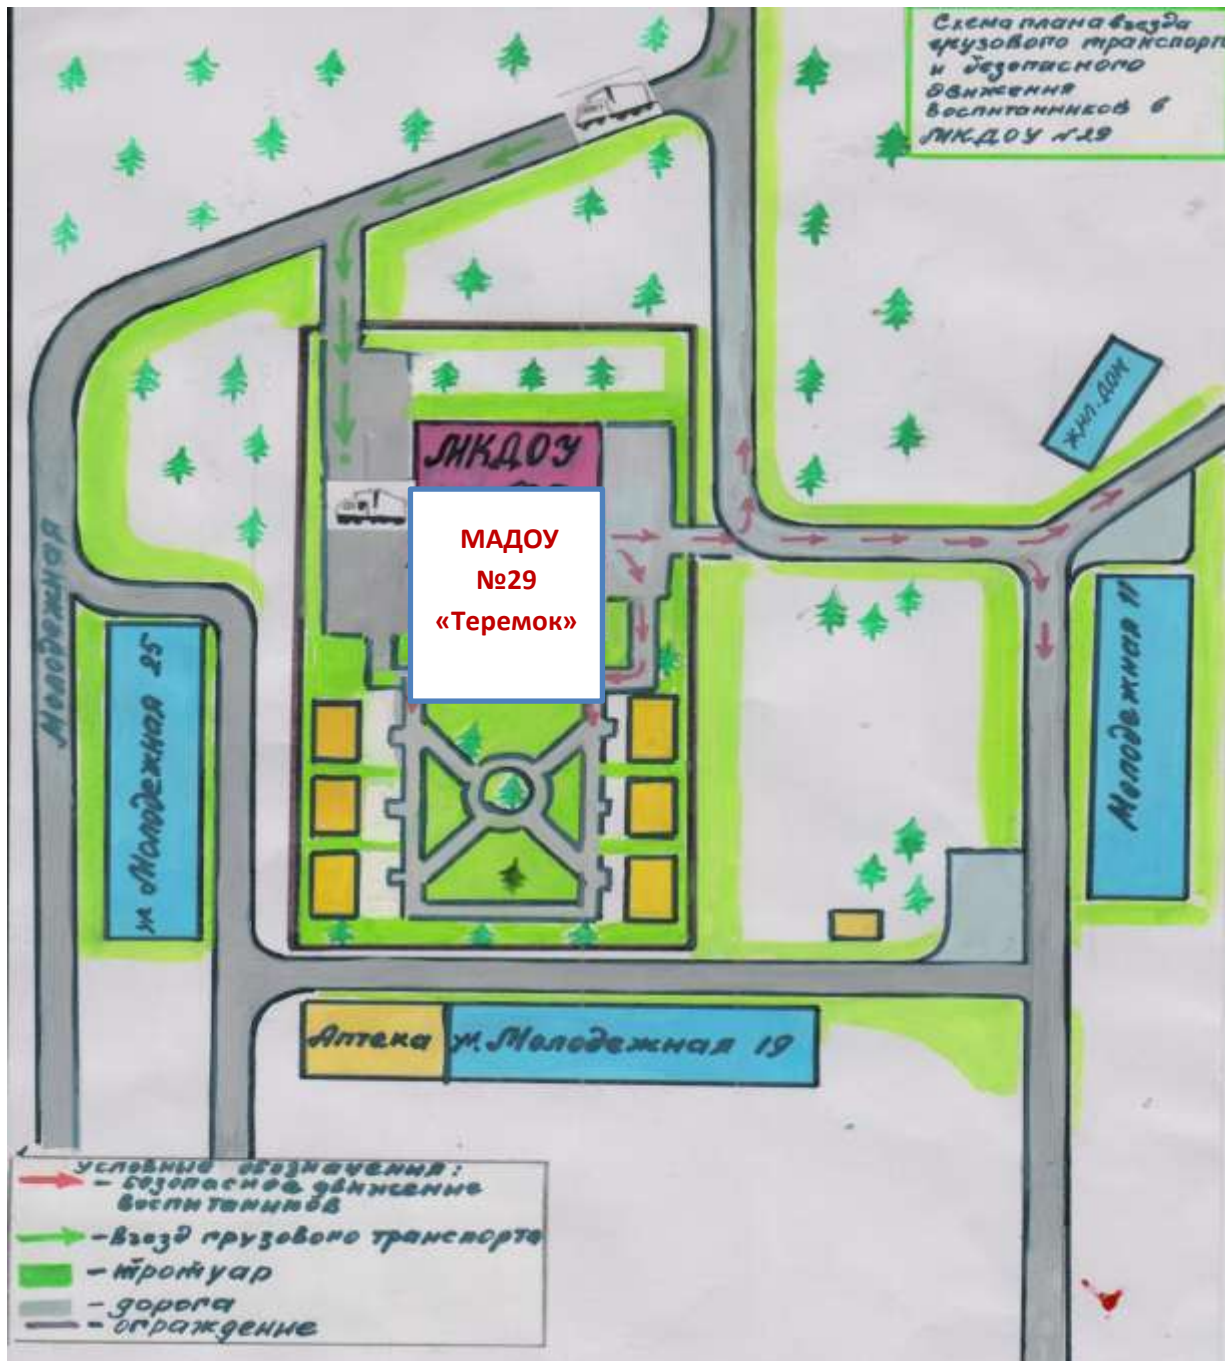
Схема плана въезда грузового транспорта и безопасного движения воспитанников в МКДОУ №29

МКДОУ

МАДОУ
№29
«Теремок»

Жил.дом

Молодежная

ул. Молодежная 25

Молодежная 11

Аптека

ул. Молодежная 19

Условные обозначения:
– безопасное движение воспитанников
– Въезд грузового транспорта
– тротуар
– дорога
– ограждение